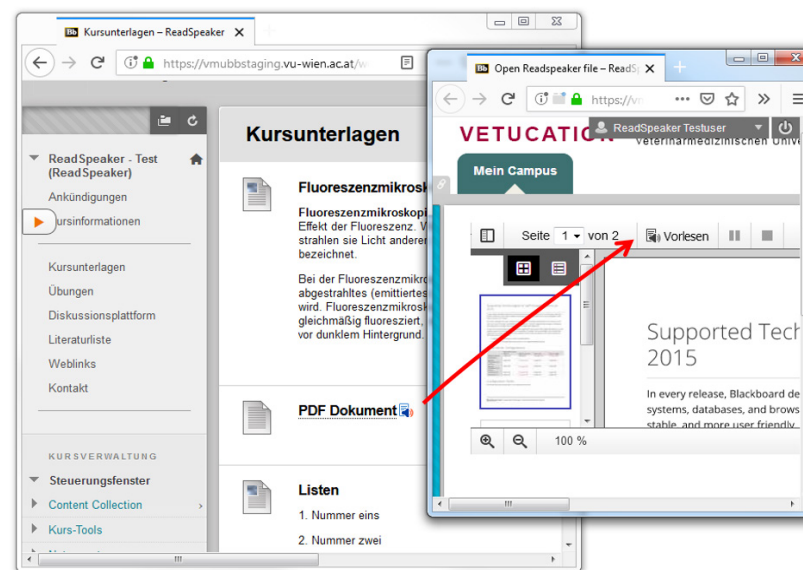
Bb Kursunterlagen – ReadSpeaker ×

https://vmubbstaging.vu-wien.ac.at/w

ReadSpeaker - Test (ReadSpeaker)

Ankündigungen

ursinformationen

Kursunterlagen

Übungen

Diskussionsplattform

Literaturliste

Weblinks

Kontakt

KURSVERWALTUNG

Steuerungsfenster

Content Collection

Kurs-Tools

Kursunterlagen

Fluoreszenzmikrosk

Fluoreszenzmikroskopi Effekt der Fluoreszenz. W strahlen sie Licht anderer bezeichnet.

Bei der Fluoreszenzmikr abgestrahltes (emittiertes wird. Fluoreszenzmikros gleichmäßig fluoresziert, vor dunklem Hintergrund.

PDF Dokument

Listen

1. Nummer eins

2. Nummer zwei

Bb Open Readspeaker file – ReadSp ×

https://vu

ReadSpeaker Testuser

VETUCATION

Veterinärmedizinischen Univ

Mein Campus

Seite 1 von 2

Vorlesen

Supported Tech 2015

In every release, Blackboard de systems, databases, and brows stable, and more user friendly.

100 %